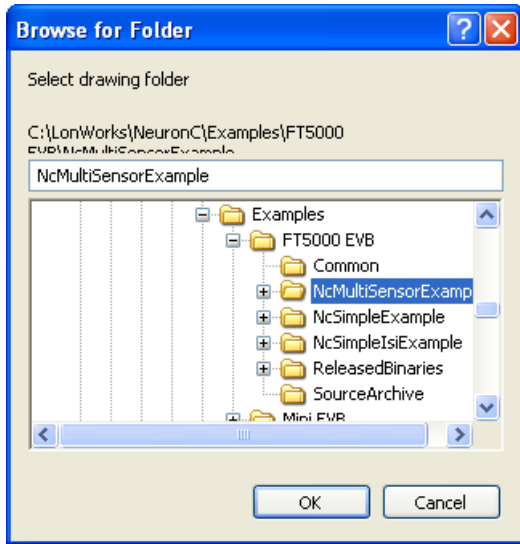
Browse for Folder

Select drawing folder

C:\LonWorks\NeuronC\Examples\FT5000 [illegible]

NcMultiSensorExample

Examples
FT5000 EVB
Common
NcMultiSensorExamp
NcSimpleExample
NcSimpleIsiExample
ReleasedBinaries
SourceArchive
Mini EVB

OK
Cancel